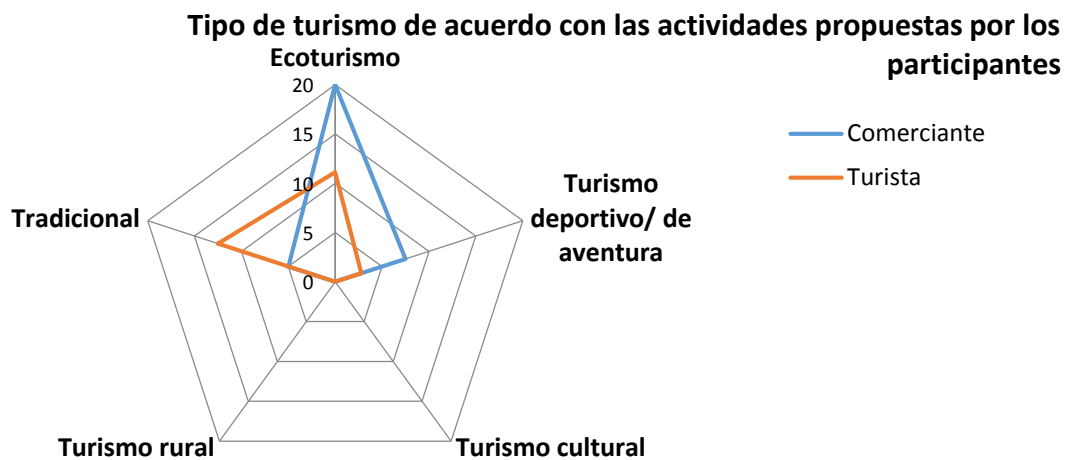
Tipo de turismo de acuerdo con las actividades propuestas por los participantes

Ecoturismo

20
15
10
5
0

Tradicional

Turismo deportivo/ de aventura

Turismo rural

Turismo cultural

Comerciante
Turista